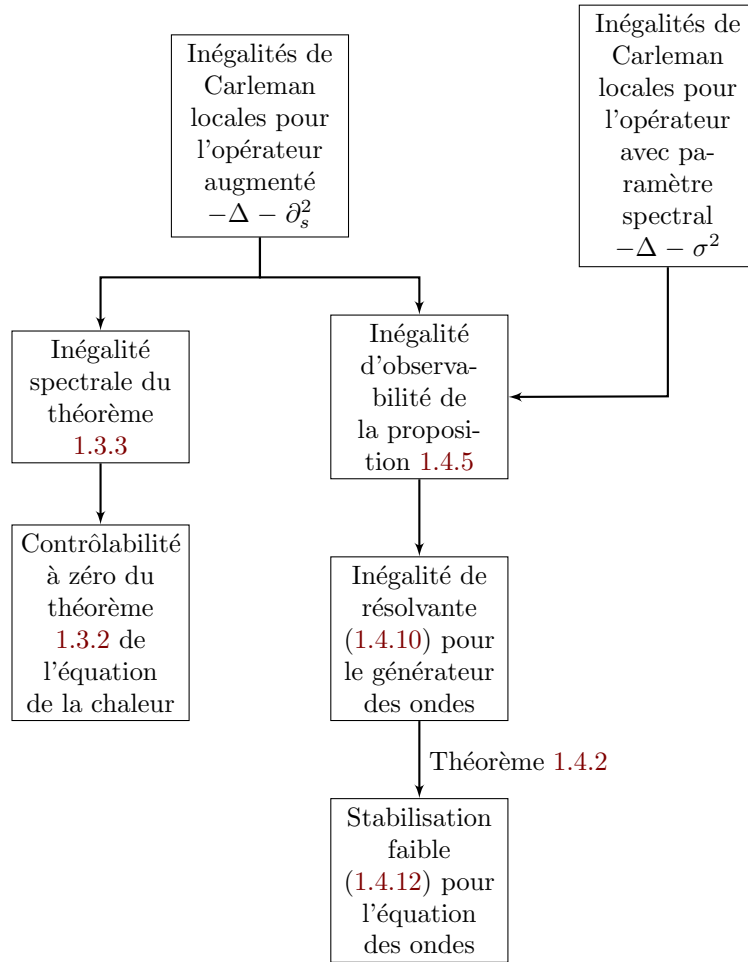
Inégalités de Carleman locales pour l'opérateur augmenté $-\Delta - \partial_s^2$

Inégalités de Carleman locales pour l'opérateur avec paramètre spectral $-\Delta - \sigma^2$

Inégalité spectrale du théorème 1.3.3

Inégalité d'observabilité de la proposition 1.4.5

Contrôlabilité à zéro du théorème 1.3.2 de l'équation de la chaleur

Inégalité de résolvante (1.4.10) pour le générateur des ondes

Théorème 1.4.2

Stabilisation faible (1.4.12) pour l'équation des ondes